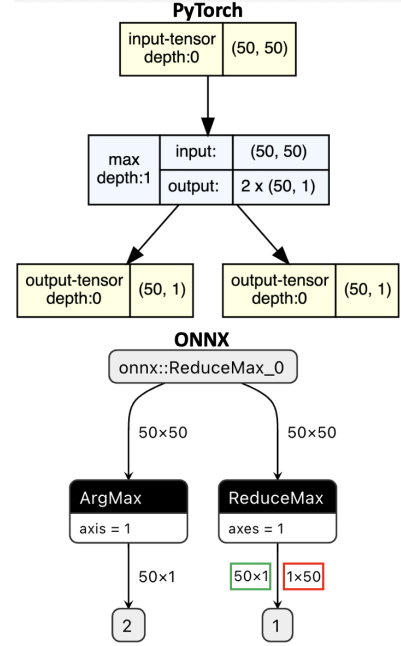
PyTorch

input-tensor depth:0 | (50, 50)

max depth:1 | input: | (50, 50)
output: | 2 x (50, 1)

output-tensor depth:0 | (50, 1)

output-tensor depth:0 | (50, 1)

ONNX

onnx::ReduceMax_0

50×50

50×50

ArgMax
axis = 1

ReduceMax
axes = 1

50×1

50×1

1×50

2

1